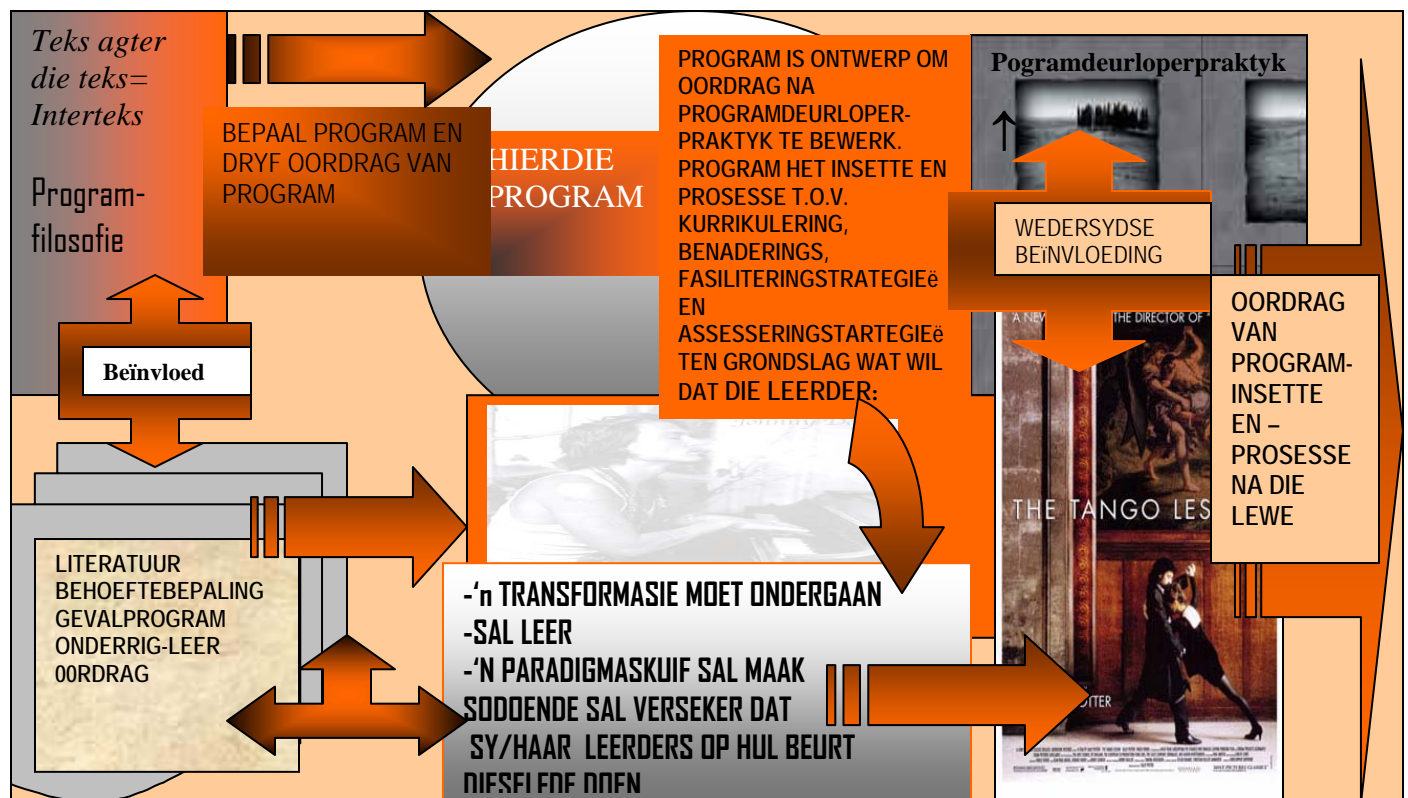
Teks agter die teks= Interteks

Program-filosofie

BEPAAL PROGRAM EN DRYF OORDRAG VAN PROGRAM

HIERDIE PROGRAM

PROGRAM IS ONTWERP OM OORDRAG NA PROGRAMDEURLOPERPRAKTYK TE BEWERK. PROGRAM HET INSETTE EN PROSESSE T.O.V. KURRIKULERING, BENADERINGS, FASILITERINGSTRATEGIEë EN ASSESSERINGSTARTEGIEë TEN GRONDSLAG WAT WIL DAT DIE LEERDER:

Pogramdeurloperpraktyk

WEDERSYDSE BEïNVLOEDING

Beïnvloed

OORDRAG VAN PROGRAM-INSETTE EN – PROSESSE NA DIE LEWE

LITERATUUR BEHOEFTEBEPALING GEVALPROGRAM ONDERRIG-LEER 00RDRAG

-'n TRANSFORMASIE MOET ONDERGAAN
-SAL LEER
-'N PARADIGMASKUIF SAL MAAK
SODOENDE SAL VERSEKER DAT SY/HAAR LEERDERS OP HUL BEURT DIESELFDE DOEN

A NEW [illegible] THE DIRECTOR OF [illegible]

THE TANGO LES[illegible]

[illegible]OTTER